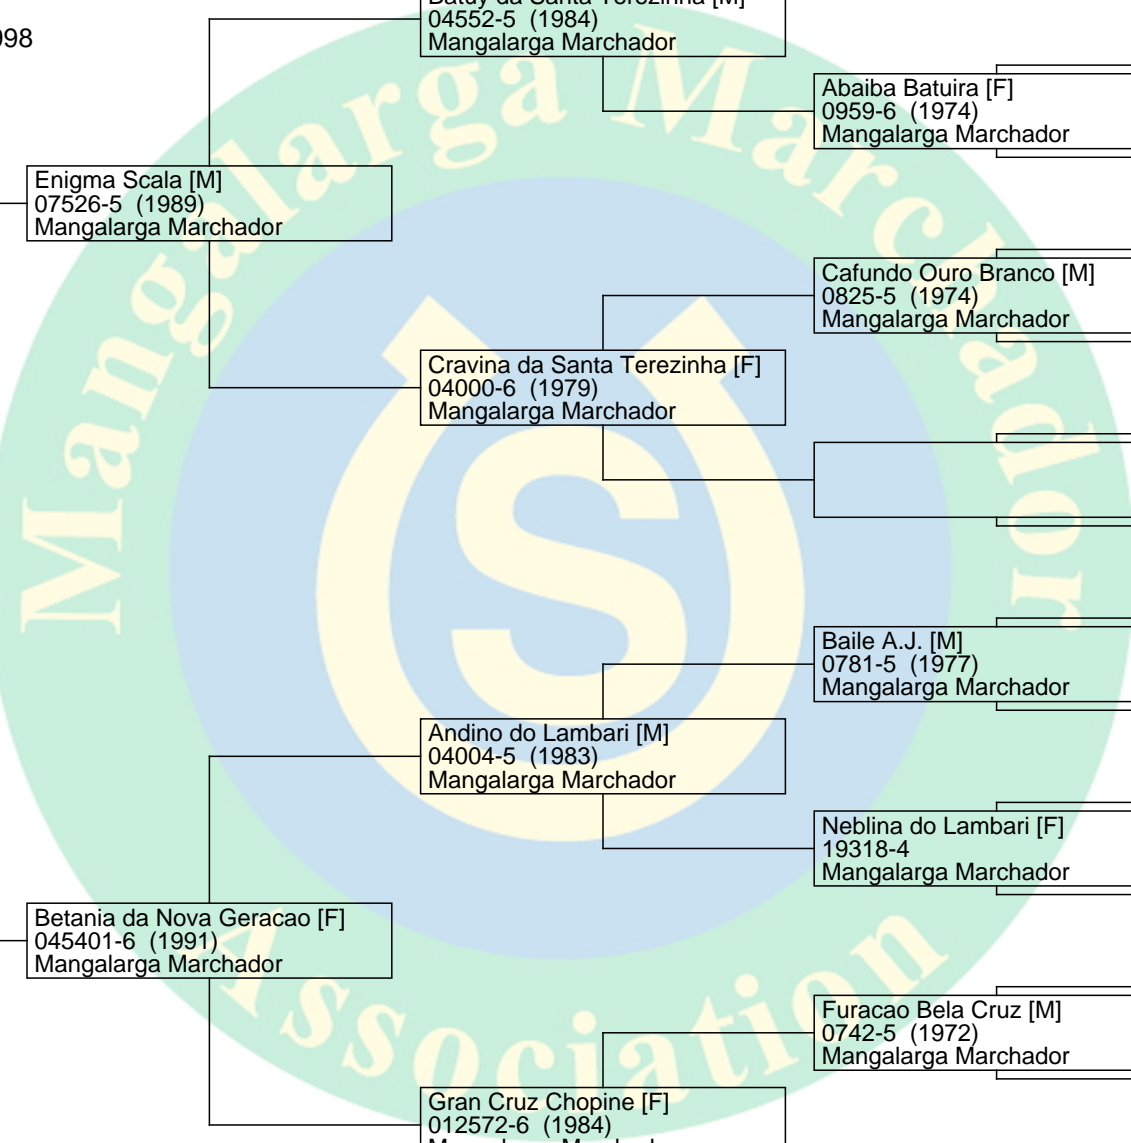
98

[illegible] [M]
04552-5 (1984)
Mangalarga Marchador

Abaiba Batuira [F]
0959-6 (1974)
Mangalarga Marchador

Enigma Scala [M]
07526-5 (1989)
Mangalarga Marchador

Cafundo Ouro Branco [M]
0825-5 (1974)
Mangalarga Marchador

Cravina da Santa Terezinha [F]
04000-6 (1979)
Mangalarga Marchador

Baile A.J. [M]
0781-5 (1977)
Mangalarga Marchador

Andino do Lambari [M]
04004-5 (1983)
Mangalarga Marchador

Neblina do Lambari [F]
19318-4
Mangalarga Marchador

Betania da Nova Geracao [F]
045401-6 (1991)
Mangalarga Marchador

Furacao Bela Cruz [M]
0742-5 (1972)
Mangalarga Marchador

Gran Cruz Chopine [F]
012572-6 (1984)
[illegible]

Mangalarga Marchador Association